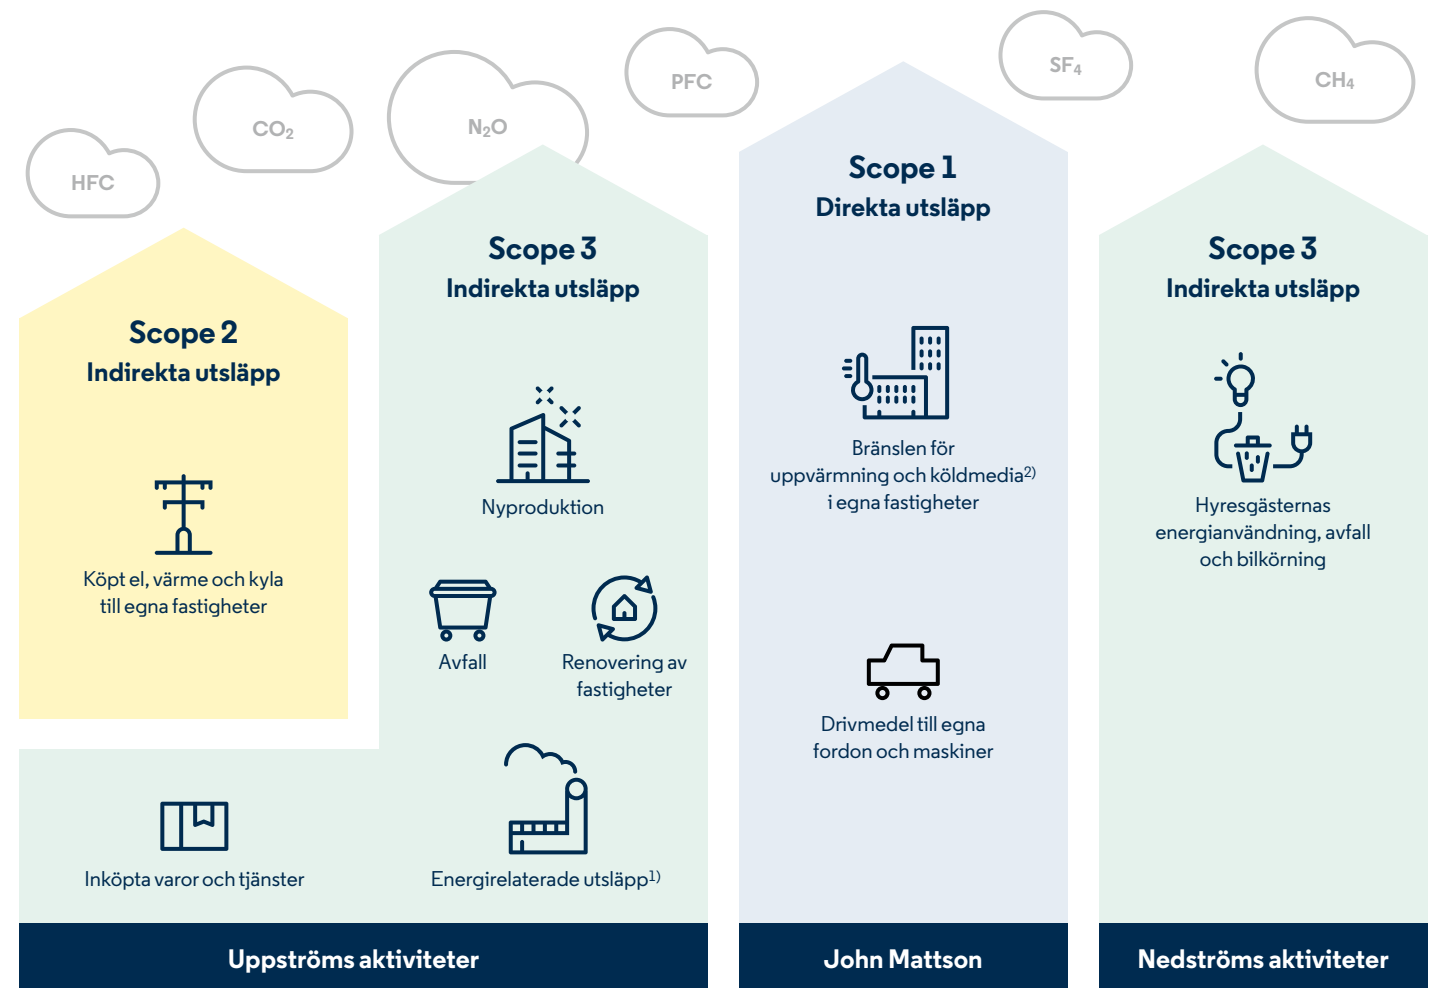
HFC

$CO_2$

$N_2O$

PFC

$SF_4$

$CH_4$

Scope 2
Indirekta utsläpp

Köpt el, värme och kyla till egna fastigheter

Scope 3
Indirekta utsläpp

Nyproduktion

Avfall

Renovering av fastigheter

Inköpta varor och tjänster

Energirelaterade utsläpp$^{1)}$

Uppströms aktiviteter

Scope 1
Direkta utsläpp

Bränslen för uppvärmning och köldmedia$^{2)}$ i egna fastigheter

Drivmedel till egna fordon och maskiner

John Mattson

Scope 3
Indirekta utsläpp

Hyresgästernas energianvändning, avfall och bilkörning

Nedströms aktiviteter